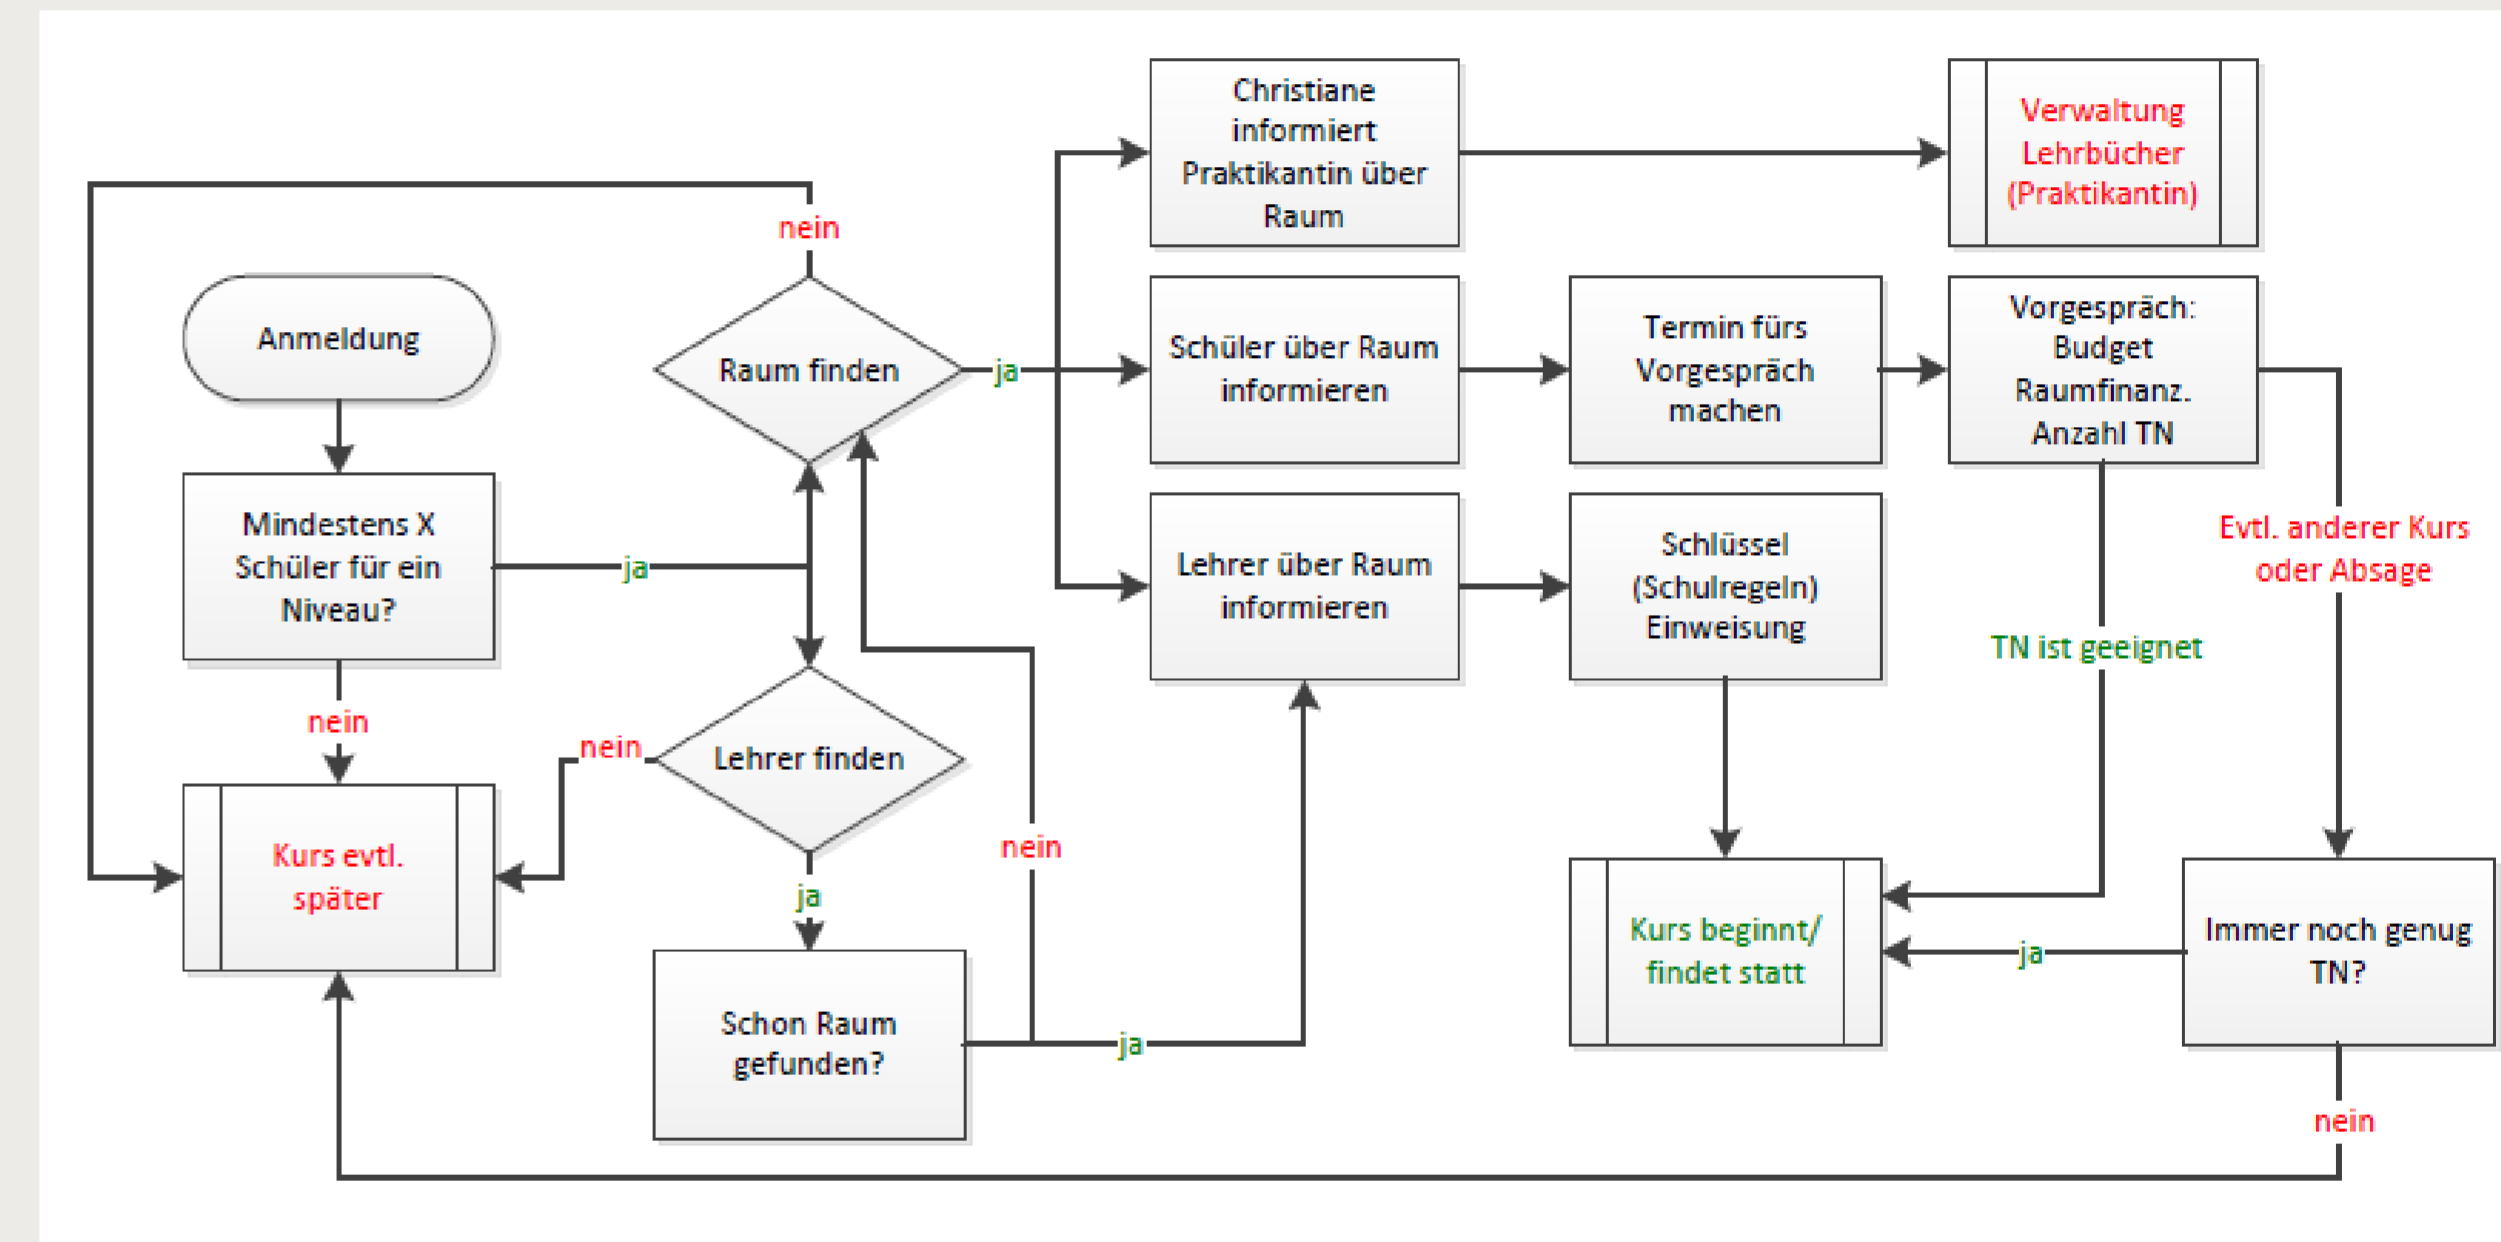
Anmeldung

Mindestens X Schüler für ein Niveau?

ja

nein

Kurs evtl. später

nein

Raum finden

ja

nein

Lehrer finden

ja

Schon Raum gefunden?

nein

ja

Christiane informiert Praktikantin über Raum

Verwaltung Lehrbücher (Praktikantin)

Schüler über Raum informieren

Termin fürs Vorgespräch machen

Vorgespräch: Budget Raumfinanz. Anzahl TN

Lehrer über Raum informieren

Schlüssel (Schulregeln) Einweisung

Evtl. anderer Kurs oder Absage

TN ist geeignet

Kurs beginnt/ findet statt

ja

Immer noch genug TN?

nein